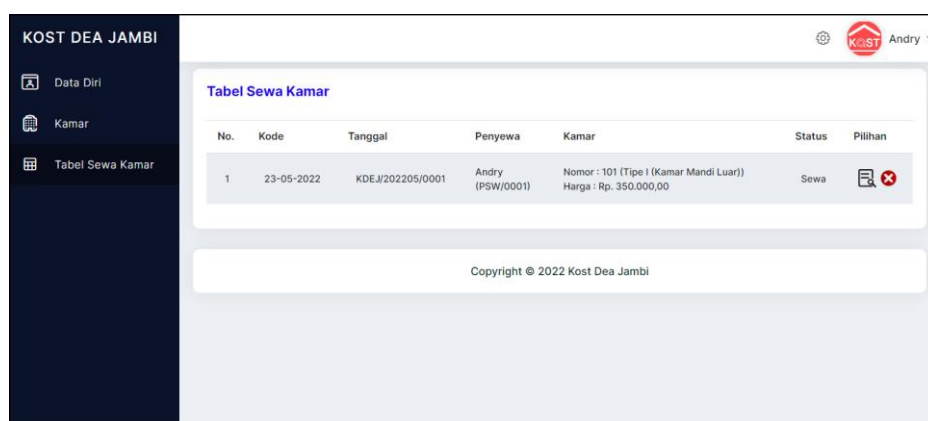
KOST DEA JAMBI

Data Diri

Kamar

Tabel Sewa Kamar

KOST Andry

Tabel Sewa Kamar

| No. | Kode | Tanggal | Penyewa | Kamar | Status | Pilihan |
|---|---|---|---|---|---|---|
| 1 | 23-05-2022 | KDEJ/202205/0001 | Andry (PSW/0001) | Nomor : 101 (Tipe I (Kamar Mandi Luar)) Harga : Rp. 350.000,00 | Sewa | |

Copyright © 2022 Kost Dea Jambi